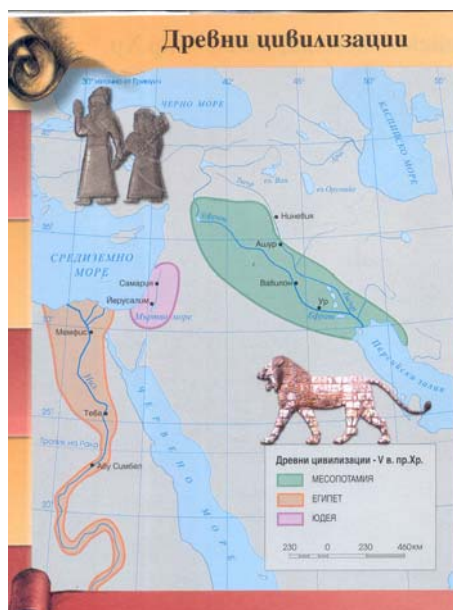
Древни цивилизации

30° източно от Гринуич
ЧЕРНО МОРЕ
КАСПИЙСКО МОРЕ
ез. Ван
ез. Орумийе
Ефрат
Тигър
Ниневия
Ашур
Вавилон
Ур
Ефрат
Тигър
СРЕДИЗЕМНО МОРЕ
Самария
Йерусалим
Мъртво море
Мемфис
Нил
Теба
Тропик на Рака
Абу Симбел
Персийски залив
ЧЕРВЕНО МОРЕ
40°
45°
50°
55°
35°
30°
25°

Древни цивилизации - V в. пр.Хр.
МЕСОПОТАМИЯ
ЕГИПЕТ
ЮДЕЯ
230 0 230 460км